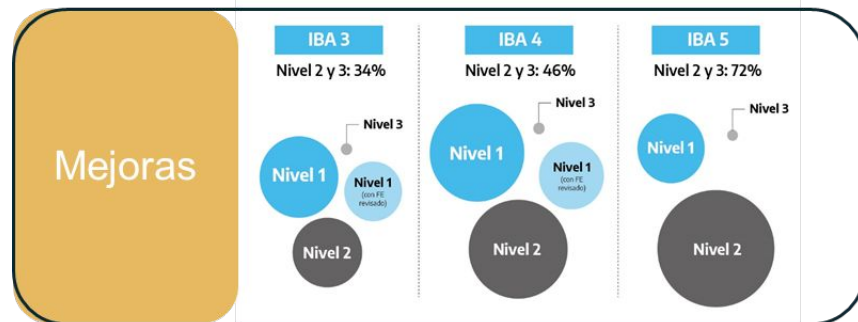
Mejoras

IBA 3

Nivel 2 y 3: 34%

Nivel 3

Nivel 1

Nivel 1 (con FE revisado)

Nivel 2

IBA 4

Nivel 2 y 3: 46%

Nivel 3

Nivel 1

Nivel 1 (con FE revisado)

Nivel 2

IBA 5

Nivel 2 y 3: 72%

Nivel 3

Nivel 1

Nivel 2